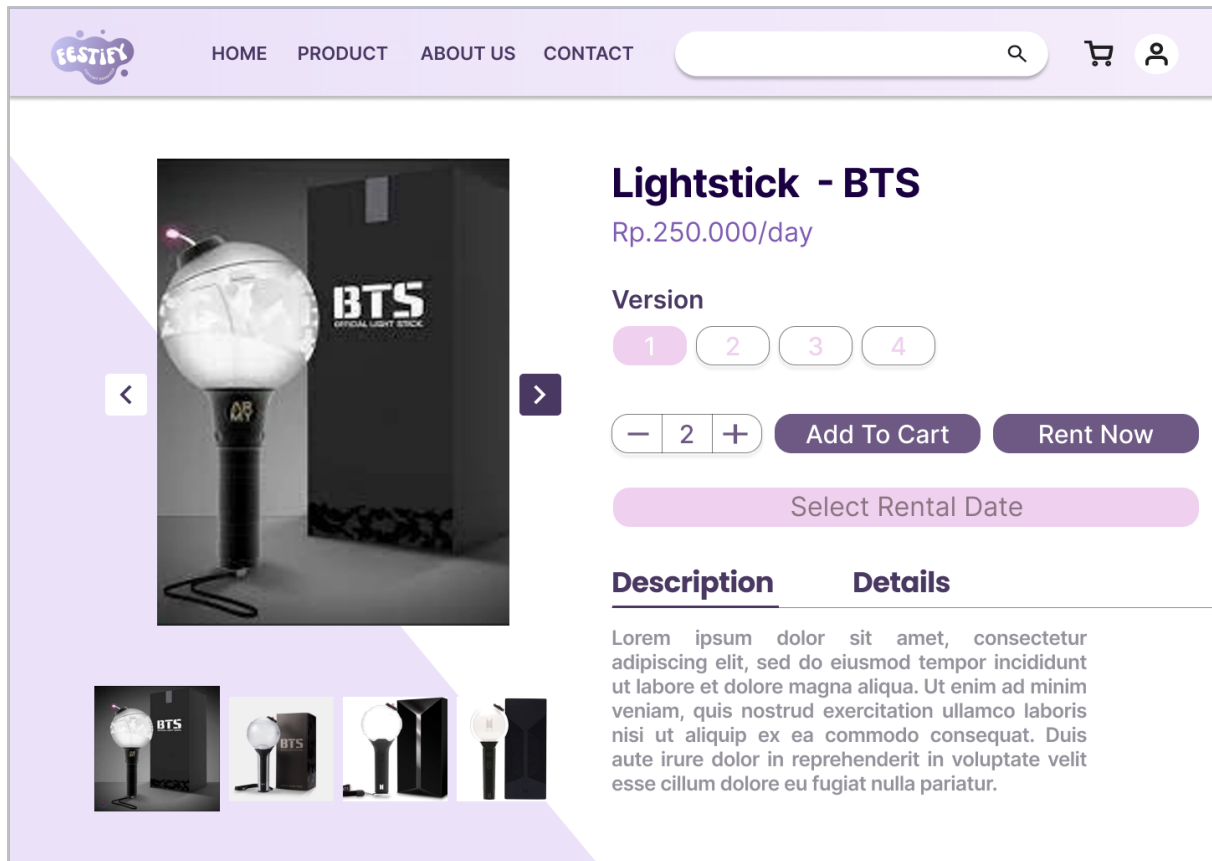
FESTIFY

HOME PRODUCT ABOUT US CONTACT

BTS
OFFICIAL LIGHT STICK

ARMY

Lightstick - BTS
Rp.250.000/day

Version
1 2 3 4

− 2 +
Add To Cart
Rent Now

Select Rental Date

Description
Details

Lorem ipsum dolor sit amet, consectetur adipiscing elit, sed do eiusmod tempor incididunt ut labore et dolore magna aliqua. Ut enim ad minim veniam, quis nostrud exercitation ullamco laboris nisi ut aliquip ex ea commodo consequat. Duis aute irure dolor in reprehenderit in voluptate velit esse cillum dolore eu fugiat nulla pariatur.

BTS
BTS